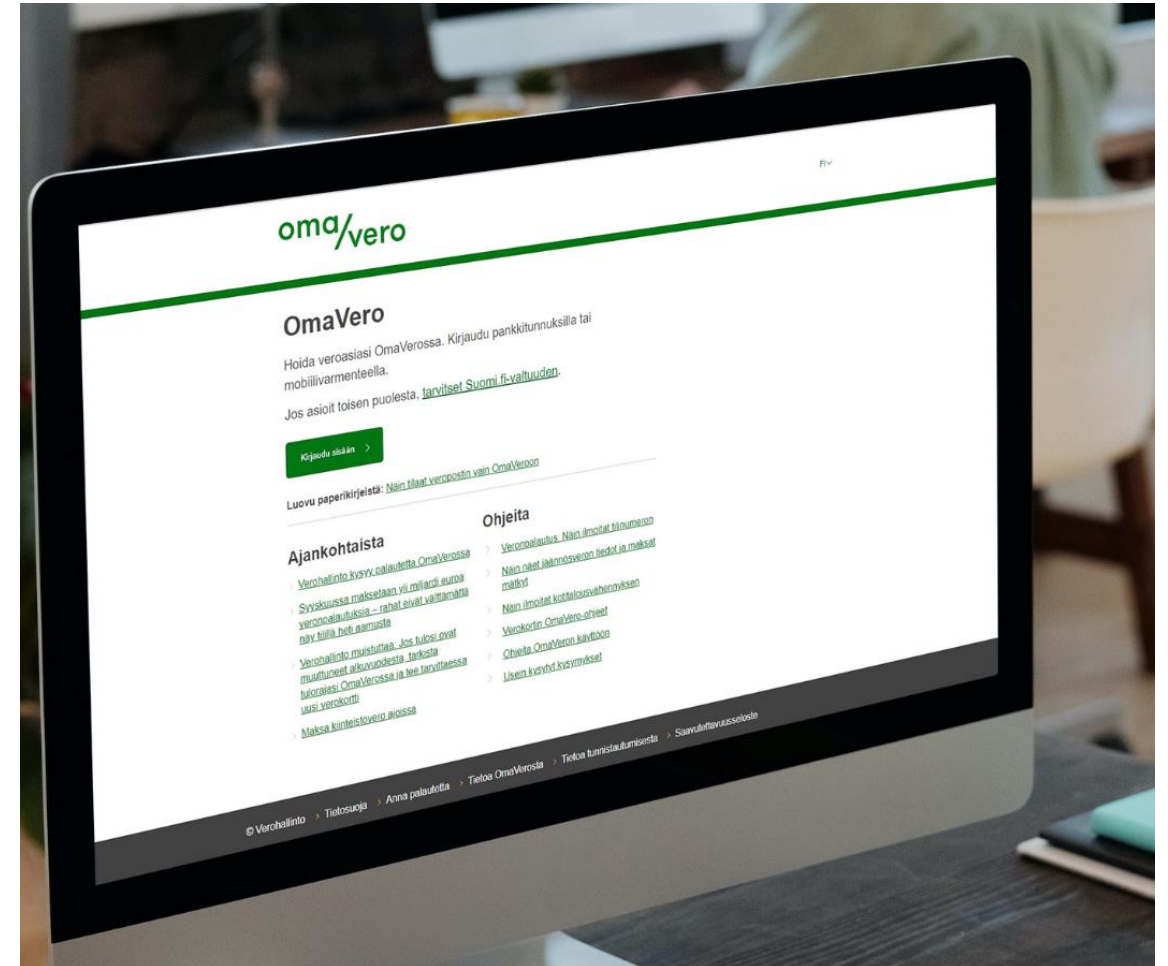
FI

oma/vero

OmaVero

Hoida veroasiasi OmaVerossa. Kirjaudu pankkitunnuksilla tai mobiilivarmenteella.

Jos asioit toisen puolesta, tarvitset Suomi.fi-valtuuden.

Kirjaudu sisään

Luovu paperikirjeistä: Näin tilaat verepostin vain OmaVeroon

Ajankohtaista

Verohallinto kysyy palautetta OmaVerossa

Syyskuussa maksetaan yli miljardi euroa veronpalautuksia – rahat eivät välttämättä näy tilillä heti aamusta

Verohallinto muistuttaa: Jos tulosi ovat muuttuneet alkuvuodesta, tarkista tulorajasi OmaVerossa ja tee tarvittaessa uusi verokortti

Maksa kiinteistövero ajoissa

Ohjeita

Veronpalautus. Näin ilmoitat tilinumeron

Näin näet jäännösveron tiedot ja maksat määrät

Näin ilmoitat kotitalousvähennyksen

Verokortin OmaVero-ohjeet

Ohjeita OmaVeron käyttöön

Usein kysytyt kysymykset

© Verohallinto Tietosuoja Anna palautetta Tietoa OmaVerosta Tietoa tunnistautumisesta Saavutettavuusseloste